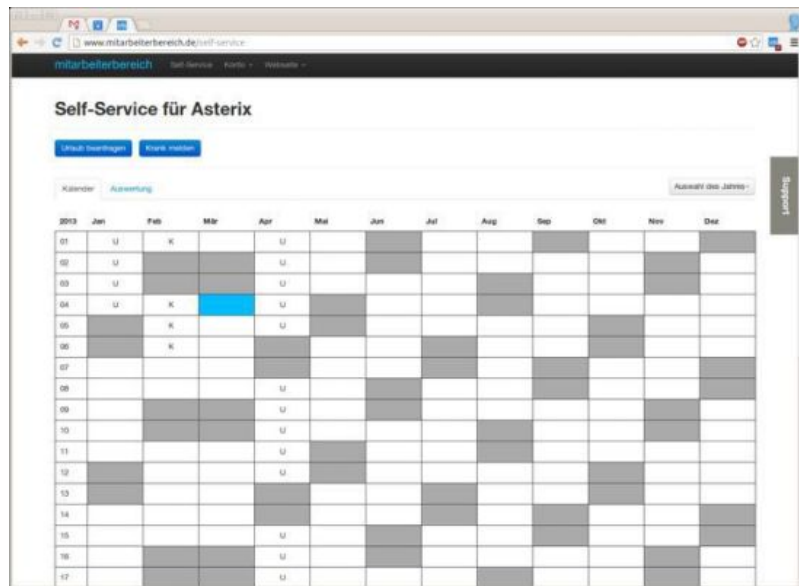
www.mitarbeiterbereich.de/self-service

mitarbeiterbereich Self-Service Konto Webseite

Self-Service für Asterix

Urlaub beantragen Krank melden

Kalender Auswertung

Auswahl des Jahres

Support

| 2013 | Jan | Feb | Mär | Apr | Mai | Jun | Jul | Aug | Sep | Okt | Nov | Dez |
|---|---|---|---|---|---|---|---|---|---|---|---|---|
| 01 | U | K | | U | | | | | | | | |
| 02 | U | | | U | | | | | | | | |
| 03 | U | | | U | | | | | | | | |
| 04 | U | K | | U | | | | | | | | |
| 05 | | K | | U | | | | | | | | |
| 06 | | K | | | | | | | | | | |
| 07 | | | | | | | | | | | | |
| 08 | | | | U | | | | | | | | |
| 09 | | | | U | | | | | | | | |
| 10 | | | | U | | | | | | | | |
| 11 | | | | U | | | | | | | | |
| 12 | | | | U | | | | | | | | |
| 13 | | | | | | | | | | | | |
| 14 | | | | | | | | | | | | |
| 15 | | | | U | | | | | | | | |
| 16 | | | | U | | | | | | | | |
| 17 | | | | U | | | | | | | | |